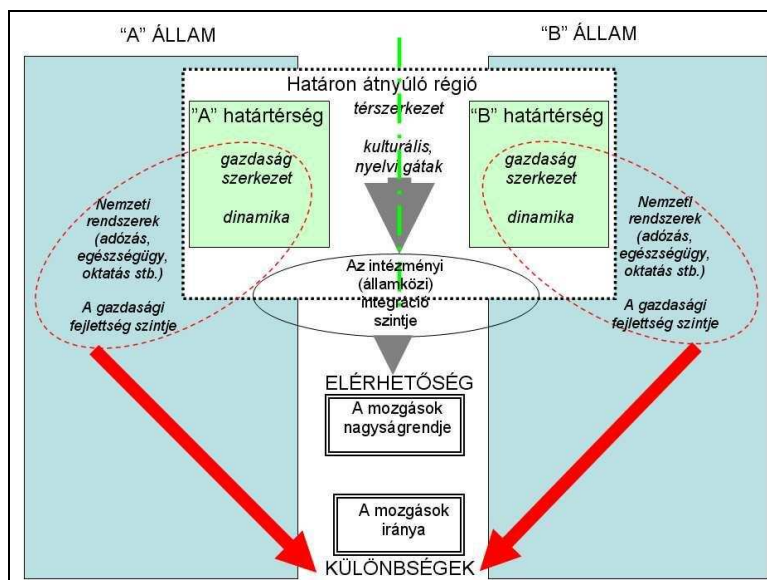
"A" ÁLLAM

"B" ÁLLAM

Határon átnyúló régió

térszerkezet

"A" határtérség

gazdaság szerkezet

dinamika

kulturális, nyelvi gátak

"B" határtérség

gazdaság szerkezet

dinamika

Nemzeti rendszerek (adózás, egészségügy, oktatás stb.)

A gazdasági fejlettség szintje

Nemzeti rendszerek (adózás, egészségügy, oktatás stb.)

A gazdasági fejlettség szintje

Az intézményi (államközi) integráció szintje

ELÉRHETŐSÉG

A mozgások nagyságrendje

A mozgások iránya

KÜLÖNBSÉGEK